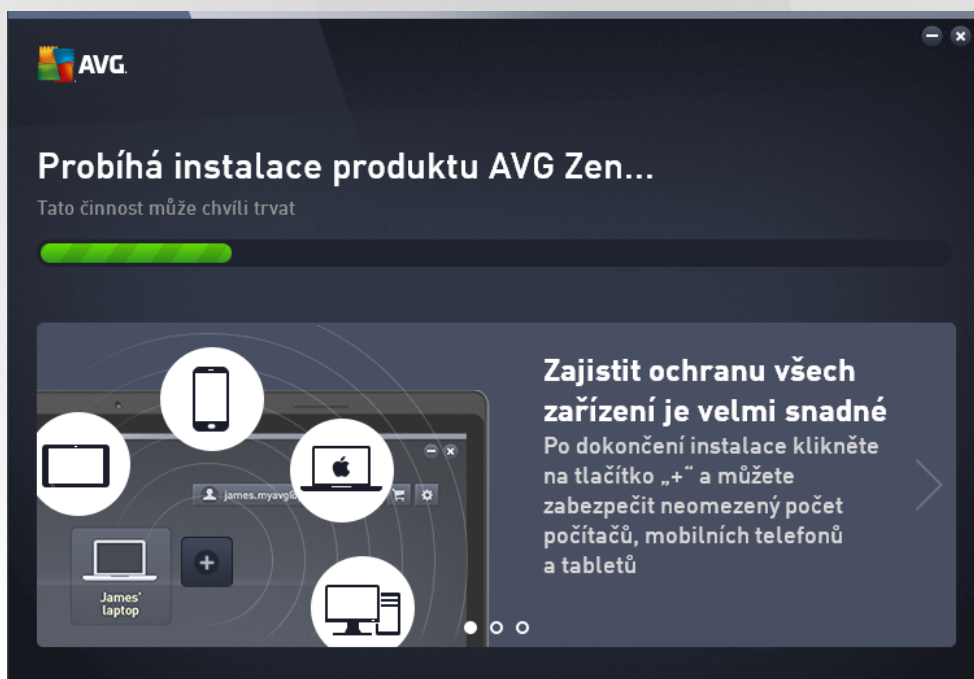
AVG

Probíhá instalace produktu AVG Zen...

Tato činnost může chvíli trvat

james.myavgl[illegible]

James' laptop

Zajistit ochranu všech zařízení je velmi snadné

Po dokončení instalace klikněte na tlačítko „+“ a můžete zabezpečit neomezený počet počítačů, mobilních telefonů a tabletů